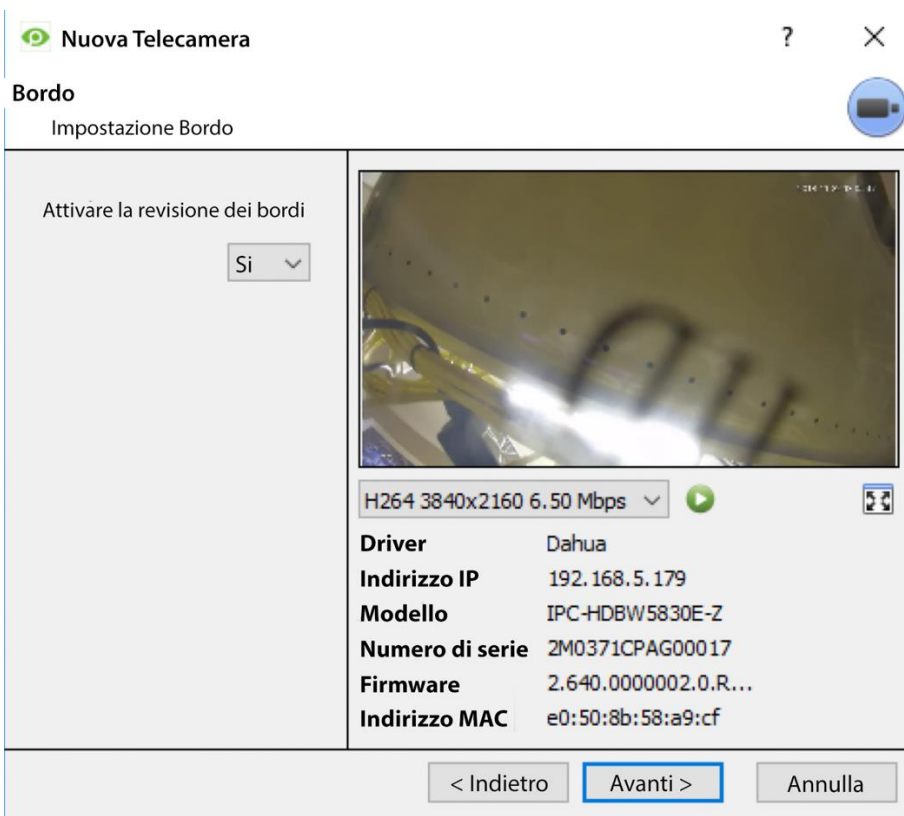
Nuova Telecamera

?

×

Bordo

Impostazione Bordo

Attivare la revisione dei bordi

Si

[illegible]

H264 3840x2160 6.50 Mbps

| | |
|---|---|
| Driver | Dahua |
| Indirizzo IP | 192.168.5.179 |
| Modello | IPC-HDBW5830E-Z |
| Numero di serie | 2M0371CPAG00017 |
| Firmware | 2.640.0000002.0.R... |
| Indirizzo MAC | e0:50:8b:58:a9:cf |

< Indietro

Avanti >

Annulla